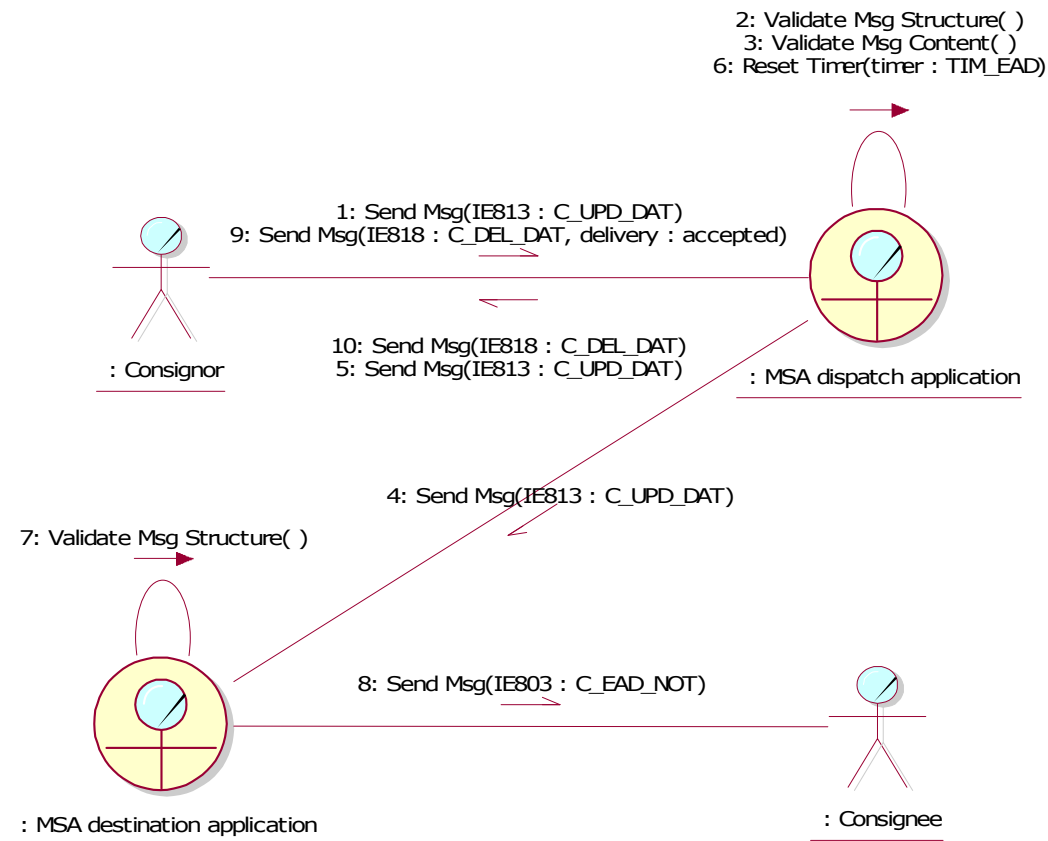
2: Validate Msg Structure( )
3: Validate Msg Content( )
6: Reset Timer(timer : TIM_EAD)

1: Send Msg(IE813 : C_UPD_DAT)
9: Send Msg(IE818 : C_DEL_DAT, delivery : accepted)

10: Send Msg(IE818 : C_DEL_DAT)
5: Send Msg(IE813 : C_UPD_DAT)

: Consignor

: MSA dispatch application

4: Send Msg(IE813 : C_UPD_DAT)

7: Validate Msg Structure( )

8: Send Msg(IE803 : C_EAD_NOT)

: MSA destination application

: Consignee